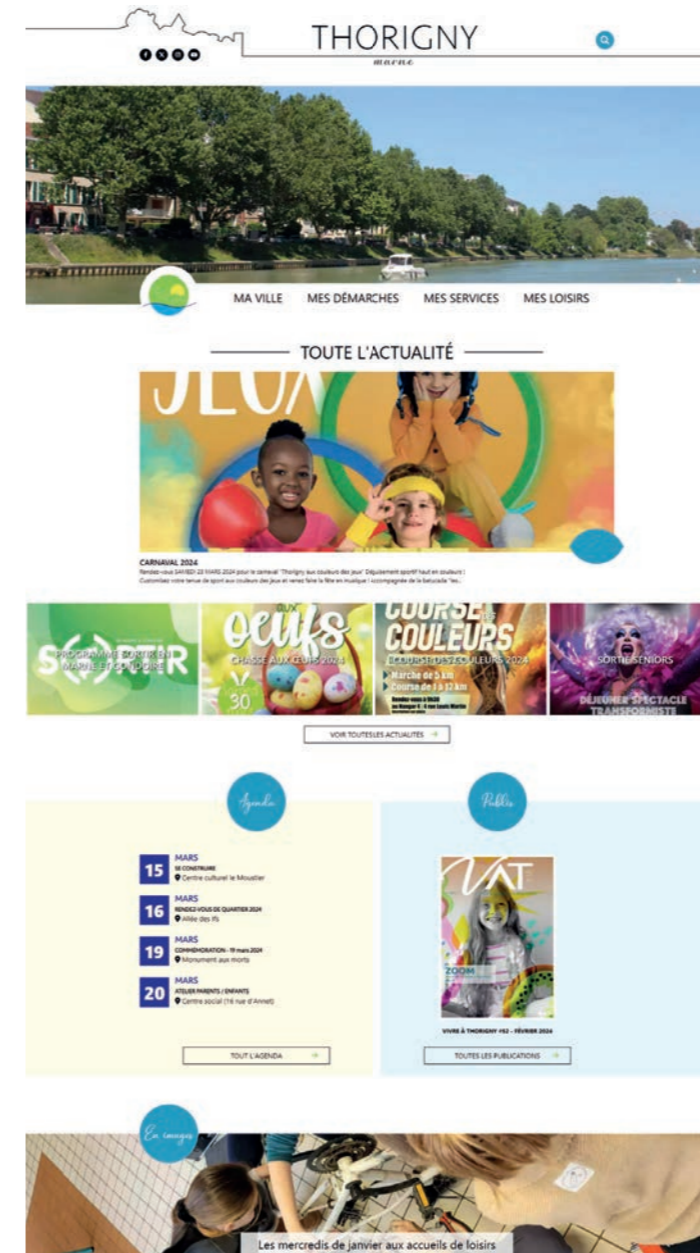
THORIGNY
marne

MA VILLE MES DÉMARCHES MES SERVICES MES LOISIRS

TOUTE L'ACTUALITÉ

JEUX

CARNAVAL 2024
Rendez-vous SAMEDI 23 MARS 2024 pour le carnaval "Thorigny aux couleurs des jeux" Déguisement sportif haut en couleurs ! Customisez votre tenue de sport aux couleurs des jeux et venez faire la fête en musique ! accompagnée de la batucada "les...

S()RTIR
PROGRAMME SORTIR EN MARNE ET GONDOIRE

oeufs
CHASSE AUX OEUFS 2024
30

COURSE DES COULEURS
COURSE DES COULEURS 2024
Marche de 5 km
Course de 6 à 12 km

SORTIE SENIORS
DÉJEUNER SPECTACLE TRANSFORMISTE

VOIR TOUTES LES ACTUALITÉS

Agenda

15 MARS
SE CONSTRUIRE
Centre culturel le Moustier

16 MARS
RENDEZ-VOUS DE QUARTIER 2024
Allée des Ifs

19 MARS
COMMÉMORATION - 19 mars 2024
Monument aux morts

20 MARS
ATELIER PARENTS / ENFANTS
Centre social (16 rue d'Annet)

TOUT L'AGENDA

Publis

VAT
ZOOM

VIVRE À THORIGNY #52 - FÉVRIER 2024

TOUTES LES PUBLICATIONS

En images

Les mercredis de janvier aux accueils de loisirs